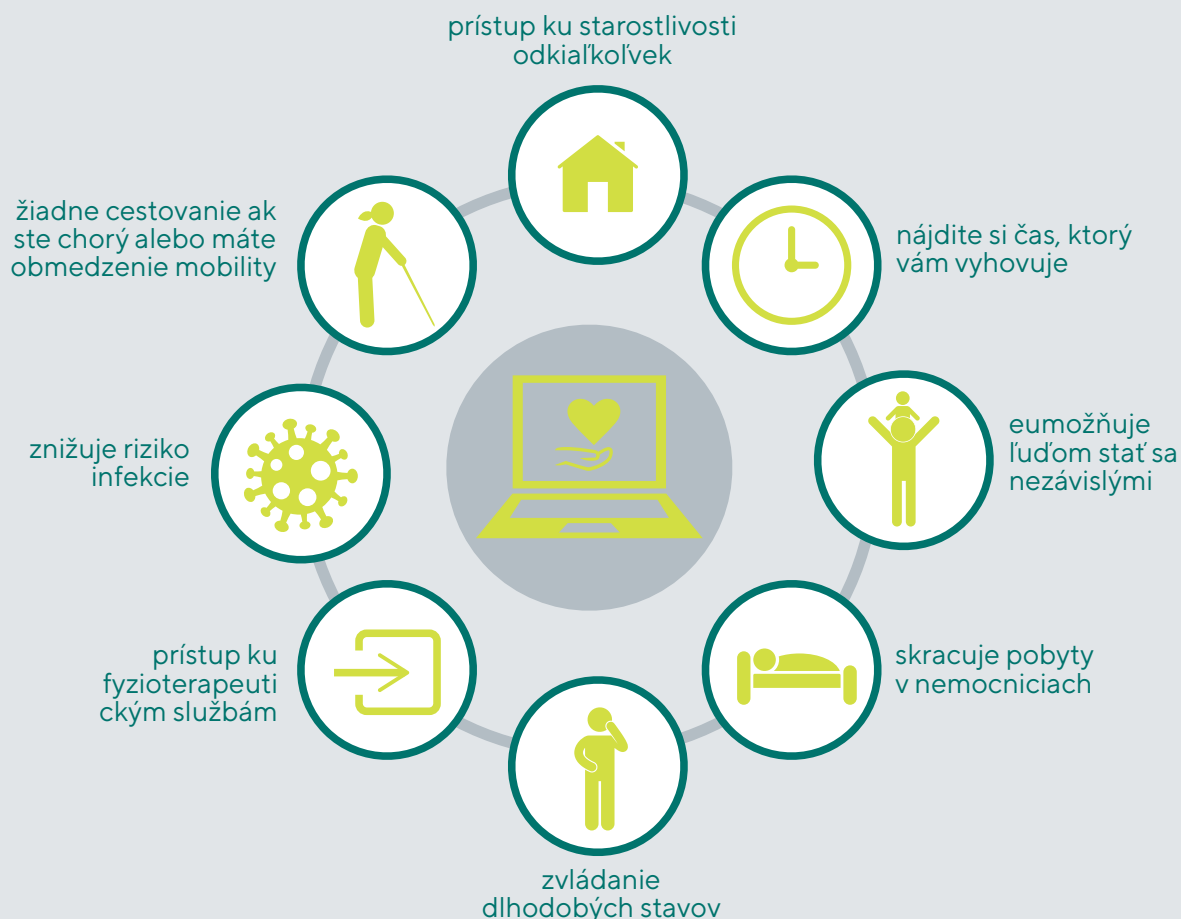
prístup ku starostlivosti odkiaľkoľvek

nájdite si čas, ktorý vám vyhovuje

eumožňuje ľuďom stať sa nezávislými

skracuje pobyty v nemocniciach

zvládanie dlhodobých stavov

prístup ku fyzioterapeuti ckým službám

znižuje riziko infekcie

žiadne cestovanie ak ste chorý alebo máte obmedzenie mobility